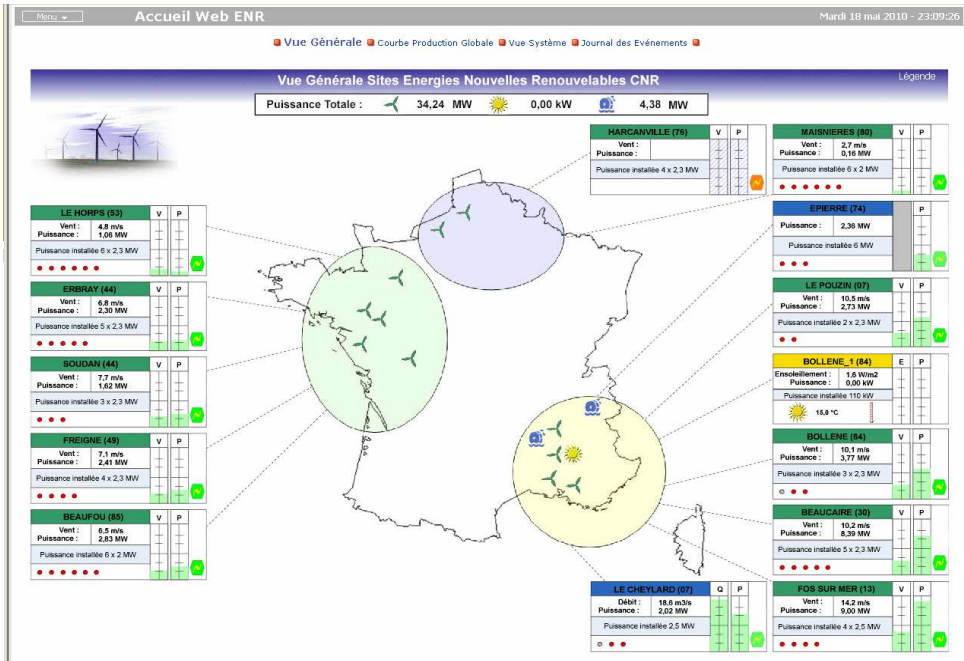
Menu ▾ Accueil Web ENR Mardi 18 mai 2010 - 23:09:26

Vue Générale · Courbe Production Globale · Vue Système · Journal des Evénements

Vue Générale Sites Energies Nouvelles Renouvelables CNR

Légende

Puissance Totale : 34,24 MW 0,00 kW 4,38 MW

HARCANVILLE (76) V P
Vent :
Puissance :
Puissance installée 4 x 2,3 MW

MAISNIERES (80) V P
Vent : 2,7 m/s
Puissance : 0,16 MW
Puissance installée 6 x 2 MW

LE HORPS (53) V P
Vent : 4,8 m/s
Puissance : 1,06 MW
Puissance installée 6 x 2,3 MW

EPIERRE (74) P
Puissance : 2,36 MW
Puissance installée 6 MW

ERBRAY (44) V P
Vent : 6,8 m/s
Puissance : 2,30 MW
Puissance installée 5 x 2,3 MW

LE POUZIN (07) V P
Vent : 10,5 m/s
Puissance : 2,73 MW
Puissance installée 2 x 2,3 MW

SOUDAN (44) V P
Vent : 7,7 m/s
Puissance : 1,62 MW
Puissance installée 3 x 2,3 MW

BOLLENE_1 (84) E P
Ensoleillement : 1,6 W/m2
Puissance : 0,00 kW
Puissance installée 110 kW
15,8 °C

FREIGNE (49) V P
Vent : 7,1 m/s
Puissance : 2,41 MW
Puissance installée 4 x 2,3 MW

BOLLENE (84) V P
Vent : 10,1 m/s
Puissance : 3,77 MW
Puissance installée 3 x 2,3 MW

BEAUFOU (85) V P
Vent : 6,5 m/s
Puissance : 2,83 MW
Puissance installée 6 x 2 MW

BEAUCAIRE (30) V P
Vent : 10,2 m/s
Puissance : 8,39 MW
Puissance installée 5 x 2,3 MW

LE CHEYLARD (07) Q P
Débit : 18,6 m3/s
Puissance : 2,02 MW
Puissance installée 2,5 MW

FOS SUR MER (13) V P
Vent : 14,2 m/s
Puissance : 9,00 MW
Puissance installée 4 x 2,5 MW